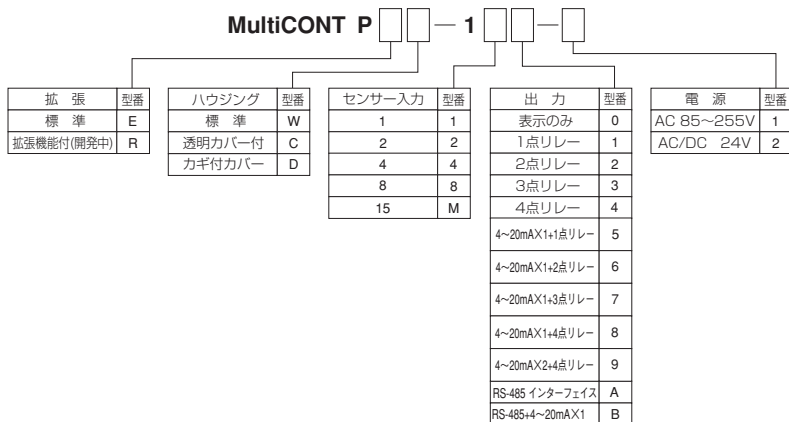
MultiCONT P □□ — 1 □□ — □

| 拡 張 | 型番 |
|---|---|
| 標 準 | E |
| 拡張機能付(開発中) | R |

| ハウジング | 型番 |
|---|---|
| 標 準 | W |
| 透明カバー付 | C |
| カギ付カバー | D |

| センサー入力 | 型番 |
|---|---|
| 1 | 1 |
| 2 | 2 |
| 4 | 4 |
| 8 | 8 |
| 15 | M |

| 出 力 | 型番 |
|---|---|
| 表示のみ | 0 |
| 1点リレー | 1 |
| 2点リレー | 2 |
| 3点リレー | 3 |
| 4点リレー | 4 |
| 4~20mAX1+1点リレー | 5 |
| 4~20mAX1+2点リレー | 6 |
| 4~20mAX1+3点リレー | 7 |
| 4~20mAX1+4点リレー | 8 |
| 4~20mAX2+4点リレー | 9 |
| RS-485 インターフェイス | A |
| RS-485+4~20mAX1 | B |

| 電 源 | 型番 |
|---|---|
| AC 85~255V | 1 |
| AC/DC 24V | 2 |